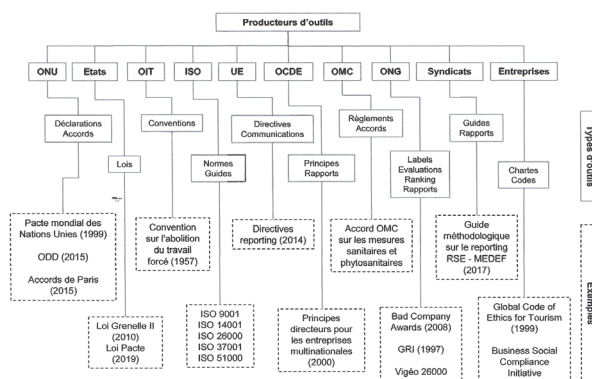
Producteurs d'outils

ONU

Etats

OIT

ISO

UE

OCDE

OMC

ONG

Syndicats

Entreprises

Déclarations Accords

Lois

Conventions

Normes Guides

Directives Communications

Principes Rapports

Règlements Accords

Labels Evaluations Ranking Rapports

Guides Rapports

Chartes Codes

Types d'outils

Pacte mondial des Nations Unies (1999)

ODD (2015)

Accords de Paris (2015)

Loi Grenelle II (2010)

Loi Pacte (2019)

Convention sur l'abolition du travail forcé (1957)

ISO 9001
ISO 14001
ISO 26000
ISO 37001
ISO 51000

Directives reporting (2014)

Principes directeurs pour les entreprises multinationales (2000)

Accord OMC sur les mesures sanitaires et phytosanitaires

Bad Company Awards (2008)

GRI (1997)

Vigéo 26000

Guide méthodologique sur le reporting RSE - MEDEF (2017)

Global Code of Ethics for Tourism (1999)

Business Social Compliance Initiative

Exemples